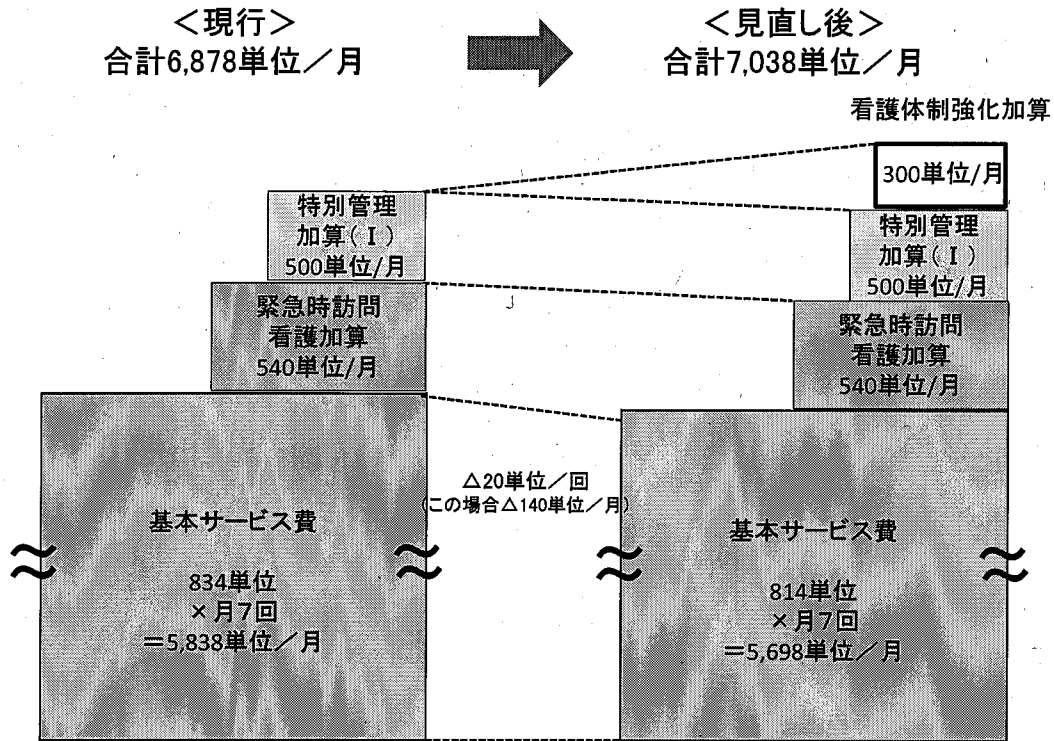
<現行>
合計6,878単位／月

<見直し後>
合計7,038単位／月

看護体制強化加算

300単位/月

特別管理
加算（Ⅰ）
500単位/月

緊急時訪問
看護加算
540単位/月

特別管理
加算（Ⅰ）
500単位/月

緊急時訪問
看護加算
540単位/月

基本サービス費

834単位
×月7回
＝5,838単位／月

△20単位／回
(この場合△140単位／月)

基本サービス費

814単位
×月7回
＝5,698単位／月